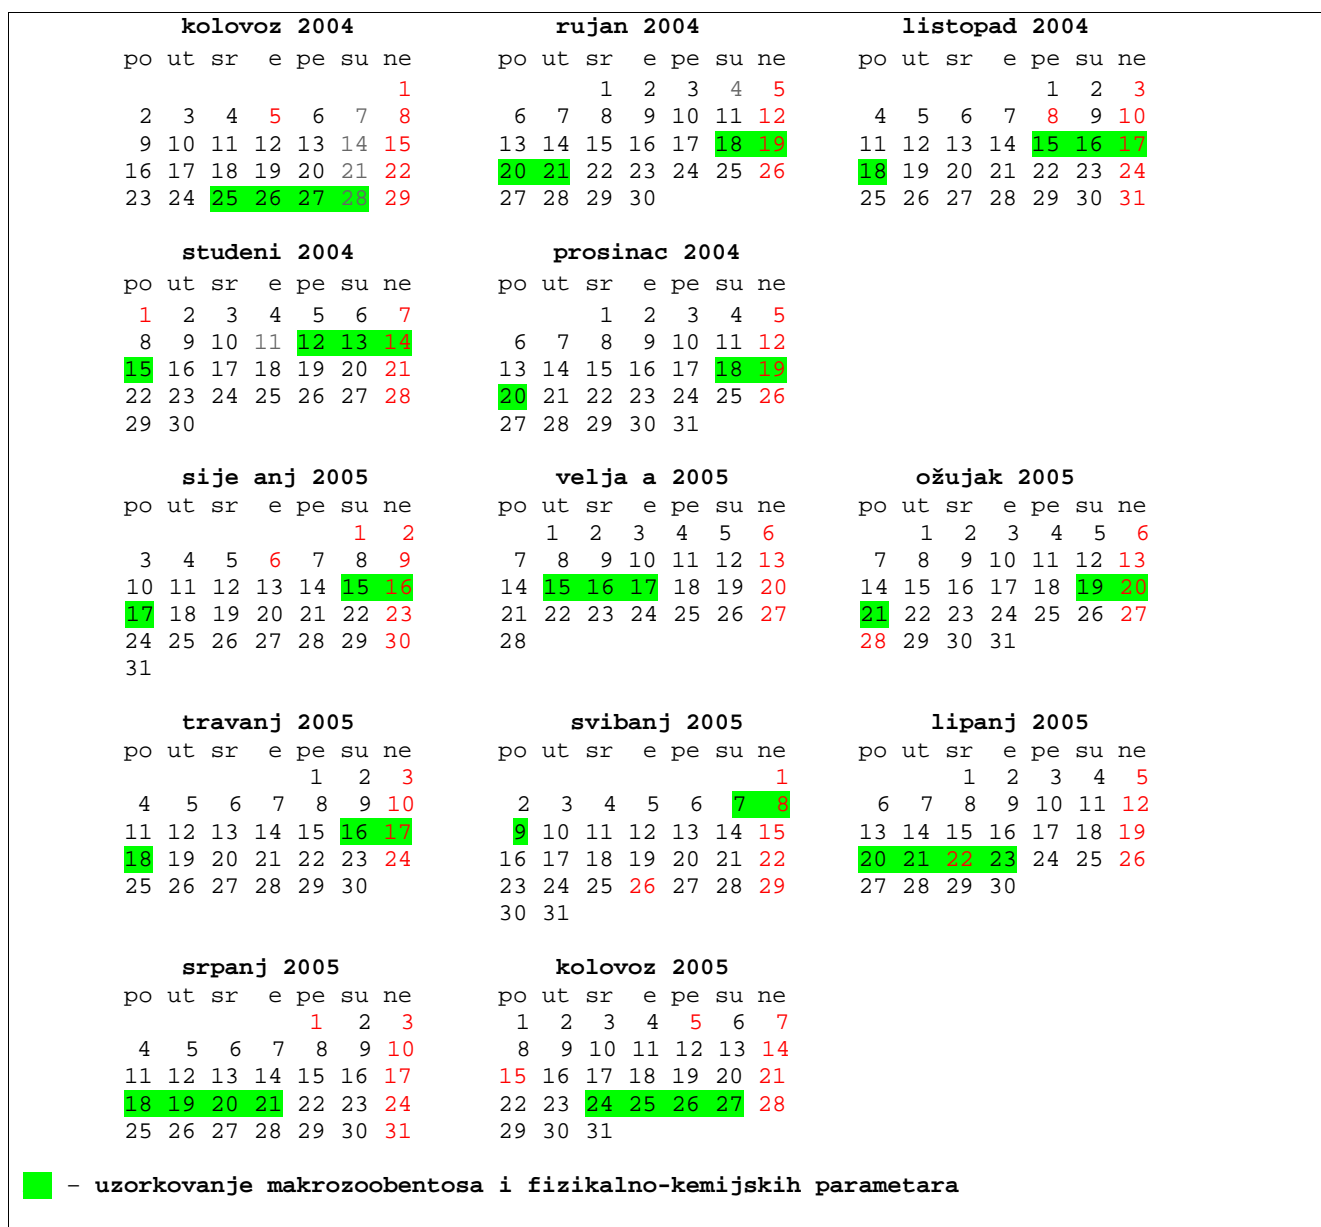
kolovoz 2004

| po | ut | sr | e | pe | su | ne |
|---|---|---|---|---|---|---|
| | | | | | | 1 |
| 2 | 3 | 4 | 5 | 6 | 7 | 8 |
| 9 | 10 | 11 | 12 | 13 | 14 | 15 |
| 16 | 17 | 18 | 19 | 20 | 21 | 22 |
| 23 | 24 | 25 | 26 | 27 | 28 | 29 |

rujan 2004

| po | ut | sr | e | pe | su | ne |
|---|---|---|---|---|---|---|
| | | 1 | 2 | 3 | 4 | 5 |
| 6 | 7 | 8 | 9 | 10 | 11 | 12 |
| 13 | 14 | 15 | 16 | 17 | 18 | 19 |
| 20 | 21 | 22 | 23 | 24 | 25 | 26 |
| 27 | 28 | 29 | 30 | | | |

listopad 2004

| po | ut | sr | e | pe | su | ne |
|---|---|---|---|---|---|---|
| | | | | 1 | 2 | 3 |
| 4 | 5 | 6 | 7 | 8 | 9 | 10 |
| 11 | 12 | 13 | 14 | 15 | 16 | 17 |
| 18 | 19 | 20 | 21 | 22 | 23 | 24 |
| 25 | 26 | 27 | 28 | 29 | 30 | 31 |

studeni 2004

| po | ut | sr | e | pe | su | ne |
|---|---|---|---|---|---|---|
| 1 | 2 | 3 | 4 | 5 | 6 | 7 |
| 8 | 9 | 10 | 11 | 12 | 13 | 14 |
| 15 | 16 | 17 | 18 | 19 | 20 | 21 |
| 22 | 23 | 24 | 25 | 26 | 27 | 28 |
| 29 | 30 | | | | | |

prosinac 2004

| po | ut | sr | e | pe | su | ne |
|---|---|---|---|---|---|---|
| | | 1 | 2 | 3 | 4 | 5 |
| 6 | 7 | 8 | 9 | 10 | 11 | 12 |
| 13 | 14 | 15 | 16 | 17 | 18 | 19 |
| 20 | 21 | 22 | 23 | 24 | 25 | 26 |
| 27 | 28 | 29 | 30 | 31 | | |

sije anj 2005

| po | ut | sr | e | pe | su | ne |
|---|---|---|---|---|---|---|
| | | | | | 1 | 2 |
| 3 | 4 | 5 | 6 | 7 | 8 | 9 |
| 10 | 11 | 12 | 13 | 14 | 15 | 16 |
| 17 | 18 | 19 | 20 | 21 | 22 | 23 |
| 24 | 25 | 26 | 27 | 28 | 29 | 30 |
| 31 | | | | | | |

velja a 2005

| po | ut | sr | e | pe | su | ne |
|---|---|---|---|---|---|---|
| | 1 | 2 | 3 | 4 | 5 | 6 |
| 7 | 8 | 9 | 10 | 11 | 12 | 13 |
| 14 | 15 | 16 | 17 | 18 | 19 | 20 |
| 21 | 22 | 23 | 24 | 25 | 26 | 27 |
| 28 | | | | | | |

ožujak 2005

| po | ut | sr | e | pe | su | ne |
|---|---|---|---|---|---|---|
| | 1 | 2 | 3 | 4 | 5 | 6 |
| 7 | 8 | 9 | 10 | 11 | 12 | 13 |
| 14 | 15 | 16 | 17 | 18 | 19 | 20 |
| 21 | 22 | 23 | 24 | 25 | 26 | 27 |
| 28 | 29 | 30 | 31 | | | |

travanj 2005

| po | ut | sr | e | pe | su | ne |
|---|---|---|---|---|---|---|
| | | | | 1 | 2 | 3 |
| 4 | 5 | 6 | 7 | 8 | 9 | 10 |
| 11 | 12 | 13 | 14 | 15 | 16 | 17 |
| 18 | 19 | 20 | 21 | 22 | 23 | 24 |
| 25 | 26 | 27 | 28 | 29 | 30 | |

svibanj 2005

| po | ut | sr | e | pe | su | ne |
|---|---|---|---|---|---|---|
| | | | | | | 1 |
| 2 | 3 | 4 | 5 | 6 | 7 | 8 |
| 9 | 10 | 11 | 12 | 13 | 14 | 15 |
| 16 | 17 | 18 | 19 | 20 | 21 | 22 |
| 23 | 24 | 25 | 26 | 27 | 28 | 29 |
| 30 | 31 | | | | | |

lipanj 2005

| po | ut | sr | e | pe | su | ne |
|---|---|---|---|---|---|---|
| | | 1 | 2 | 3 | 4 | 5 |
| 6 | 7 | 8 | 9 | 10 | 11 | 12 |
| 13 | 14 | 15 | 16 | 17 | 18 | 19 |
| 20 | 21 | 22 | 23 | 24 | 25 | 26 |
| 27 | 28 | 29 | 30 | | | |

srpanj 2005

| po | ut | sr | e | pe | su | ne |
|---|---|---|---|---|---|---|
| | | | | 1 | 2 | 3 |
| 4 | 5 | 6 | 7 | 8 | 9 | 10 |
| 11 | 12 | 13 | 14 | 15 | 16 | 17 |
| 18 | 19 | 20 | 21 | 22 | 23 | 24 |
| 25 | 26 | 27 | 28 | 29 | 30 | 31 |

kolovoz 2005

| po | ut | sr | e | pe | su | ne |
|---|---|---|---|---|---|---|
| 1 | 2 | 3 | 4 | 5 | 6 | 7 |
| 8 | 9 | 10 | 11 | 12 | 13 | 14 |
| 15 | 16 | 17 | 18 | 19 | 20 | 21 |
| 22 | 23 | 24 | 25 | 26 | 27 | 28 |
| 29 | 30 | 31 | | | | |

– uzorkovanje makrozoobentosa i fizikalno-kemijskih parametara